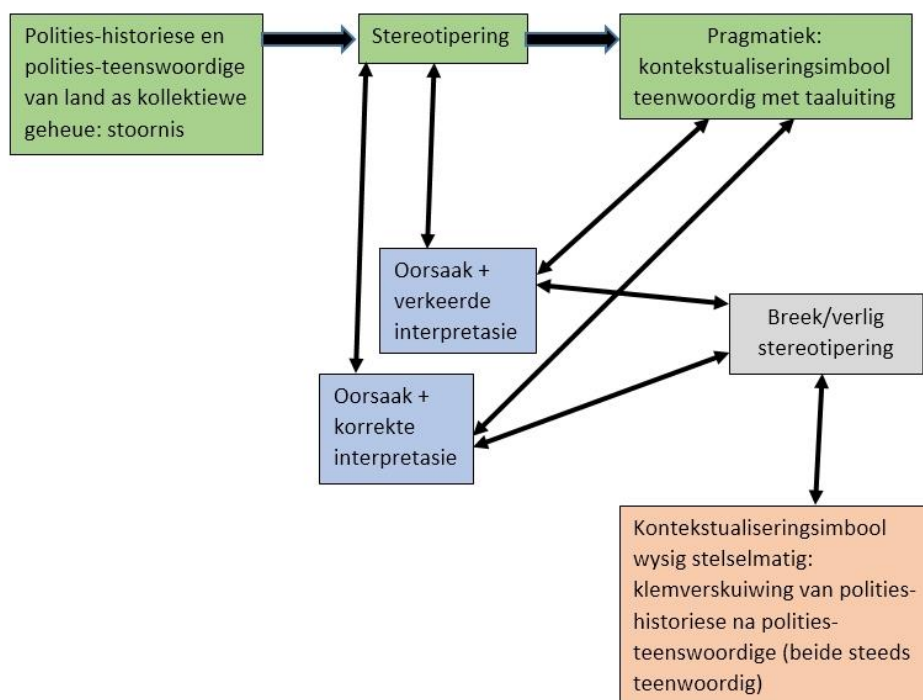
Polities-historiese en polities-teenswoordige van land as kollektiewe geheue: stoornis

Stereotipering

Pragmatiek: kontekstualiseringsimbool teenwoordig met taaluiting

Oorsaak + verkeerde interpretasie

Breek/verlig stereotipering

Oorsaak + korrekte interpretasie

Kontekstualiseringsimbool wysig stelselmatig: klemverskuiwing van polities-historiese na polities-teenswoordige (beide steeds teenwoordig)